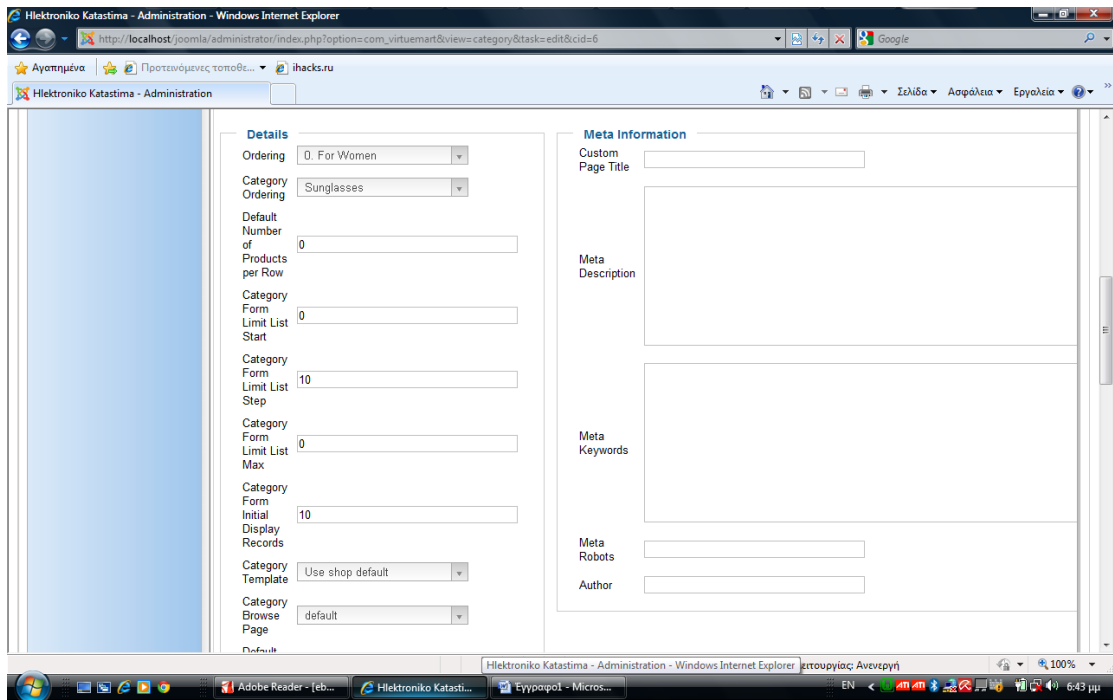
Hlektroniko Katastima - Administration - Windows Internet Explorer

http://localhost/joomla/administrator/index.php?option=com_virtuemart&view=category&task=edit&cid=6

Google

Αγαπημένα | Προτεινόμενες τοποθε... ▾ | ihacks.ru

Hlektroniko Katastima - Administration

Σελίδα ▾ Ασφάλεια ▾ Εργαλεία ▾

Details

Ordering: 0. For Women

Category Ordering: Sunglasses

Default Number of Products per Row: 0

Category Form Limit List Start: 0

Category Form Limit List Step: 10

Category Form Limit List Max: 0

Category Form Initial Display Records: 10

Category Template: Use shop default

Category Browse Page: default

Default

Meta Information

Custom Page Title

Meta Description

Meta Keywords

Meta Robots

Author

Hlektroniko Katastima - Administration - Windows Internet Explorer

ειτουργίας: Ανενεργή

100%

Adobe Reader - [eb...

Hlektroniko Katasti...

Έγγραφο1 - Micros...

EN

6:43 μμ